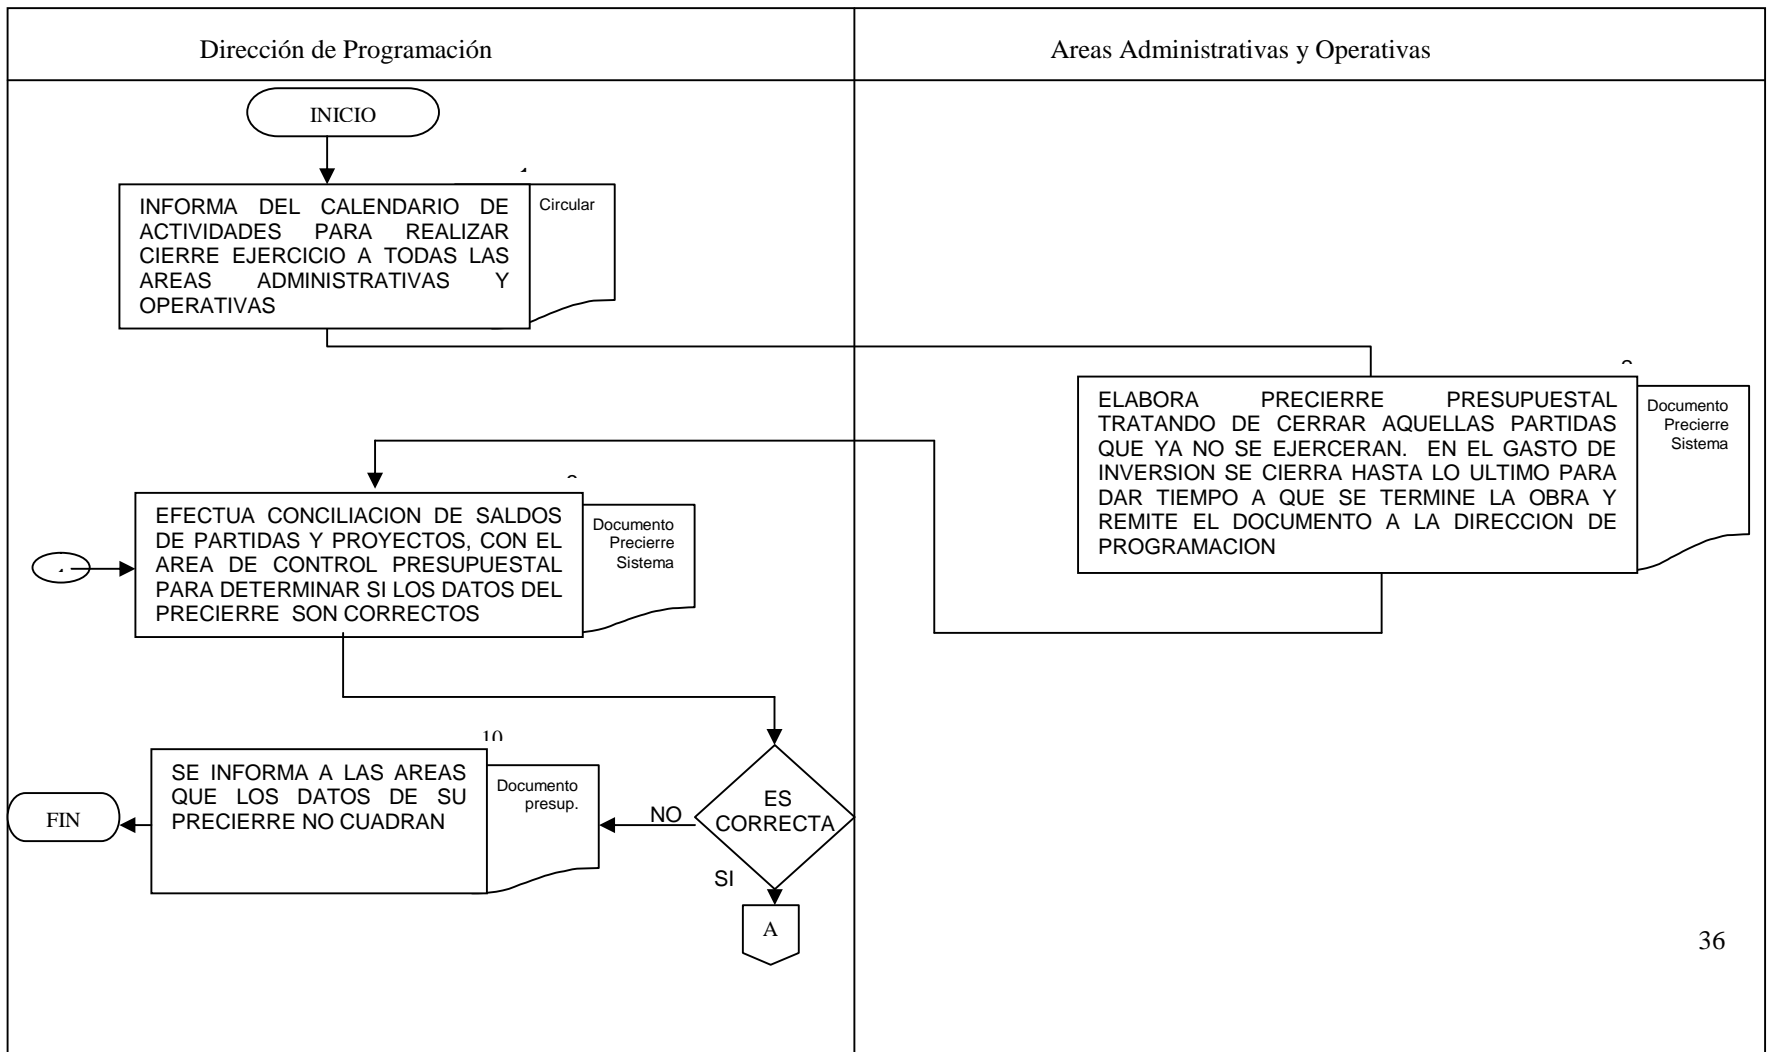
| Dirección de Programación | Areas Administrativas y Operativas |
|---|---|

INICIO

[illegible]

INFORMA DEL CALENDARIO DE ACTIVIDADES PARA REALIZAR CIERRE EJERCICIO A TODAS LAS AREAS ADMINISTRATIVAS Y OPERATIVAS

Circular

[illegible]

ELABORA PRECIERRE PRESUPUESTAL TRATANDO DE CERRAR AQUELLAS PARTIDAS QUE YA NO SE EJERCERAN. EN EL GASTO DE INVERSION SE CIERRA HASTA LO ULTIMO PARA DAR TIEMPO A QUE SE TERMINE LA OBRA Y REMITE EL DOCUMENTO A LA DIRECCION DE PROGRAMACION

Documento Precierre Sistema

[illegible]

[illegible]

EFECTUA CONCILIACION DE SALDOS DE PARTIDAS Y PROYECTOS, CON EL AREA DE CONTROL PRESUPUESTAL PARA DETERMINAR SI LOS DATOS DEL PRECIERRE SON CORRECTOS

Documento Precierre Sistema

10

SE INFORMA A LAS AREAS QUE LOS DATOS DE SU PRECIERRE NO CUADRAN

Documento presup.

NO

ES CORRECTA

SI

FIN

A

36